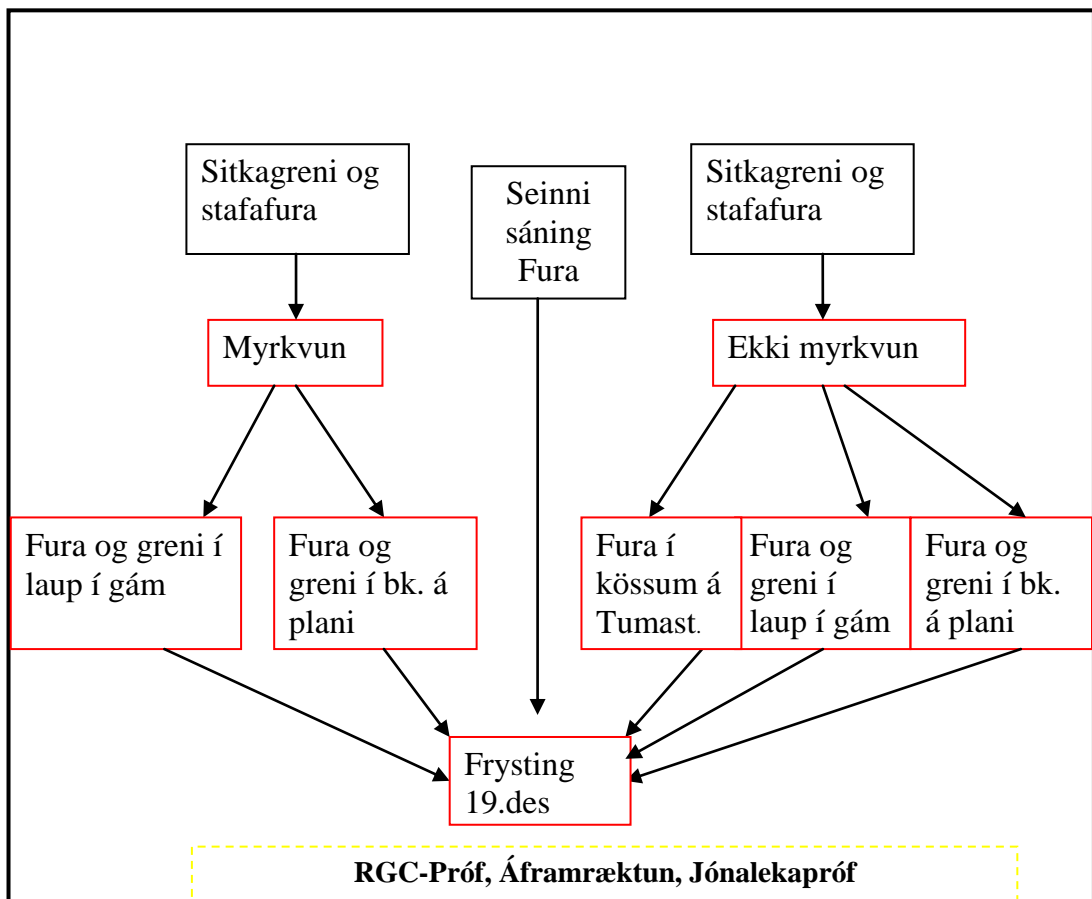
Sitkagreni og stafafura

Seinni sáning Fura

Sitkagreni og stafafura

Myrkvun

Ekki myrkvun

Fura og greni í laup í gám

Fura og greni í bk. á plani

Fura í kössum á Tumast.

Fura og greni í laup í gám

Fura og greni í bk. á plani

Frysting 19.des

**RGC-Próf, Áframræktun, Jónalekapróf**